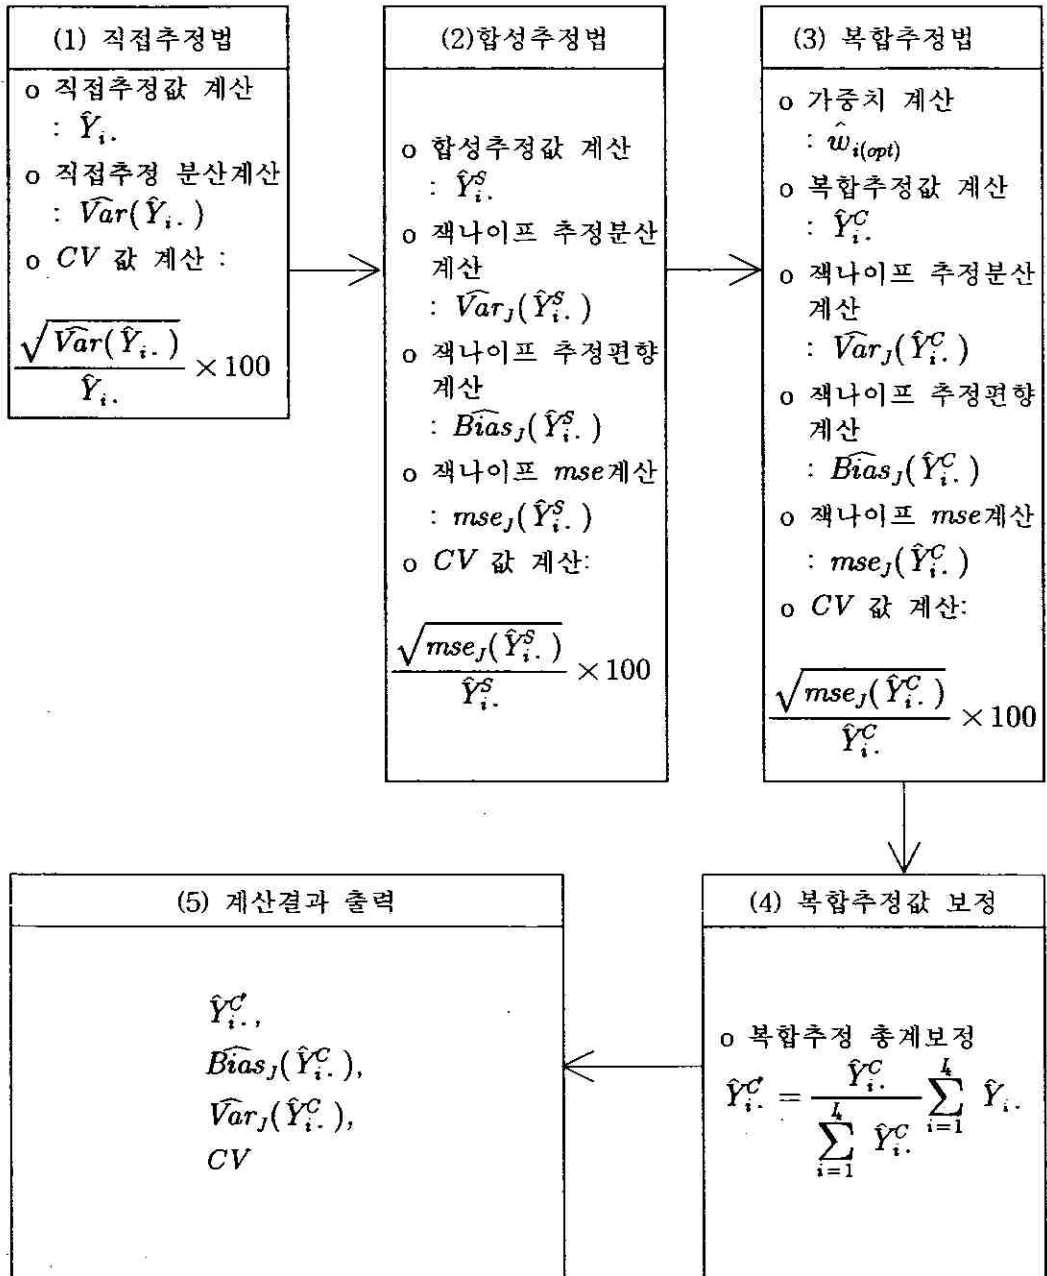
(1) 직접추정법

o 직접추정값 계산 : $\hat{Y}_{i.}$

o 직접추정 분산계산 : $\widehat{Var}(\hat{Y}_{i.})$

o $CV$ 값 계산 :

$\frac{\sqrt{\widehat{Var}(\hat{Y}_{i.})}}{\hat{Y}_{i.}} \times 100$

(2)합성추정법

o 합성추정값 계산 : $\hat{Y}^{S}_{i.}$

o 잭나이프 추정분산 계산 : $\widehat{Var}_{J}(\hat{Y}^{S}_{i.})$

o 잭나이프 추정편향 계산 : $\widehat{Bias}_{J}(\hat{Y}^{S}_{i.})$

o 잭나이프 $mse$계산 : $mse_{J}(\hat{Y}^{S}_{i.})$

o $CV$ 값 계산:

$\frac{\sqrt{mse_{J}(\hat{Y}^{S}_{i.})}}{\hat{Y}^{S}_{i.}} \times 100$

(3) 복합추정법

o 가중치 계산 : $\hat{w}_{i(opt)}$

o 복합추정값 계산 : $\hat{Y}^{C}_{i.}$

o 잭나이프 추정분산 계산 : $\widehat{Var}_{J}(\hat{Y}^{C}_{i.})$

o 잭나이프 추정편향 계산 : $\widehat{Bias}_{J}(\hat{Y}^{C}_{i.})$

o 잭나이프 $mse$계산 : $mse_{J}(\hat{Y}^{C}_{i.})$

o $CV$ 값 계산:

$\frac{\sqrt{mse_{J}(\hat{Y}^{C}_{i.})}}{\hat{Y}^{C}_{i.}} \times 100$

(4) 복합추정값 보정

o 복합추정 총계보정

$\hat{Y}^{C'}_{i.} = \frac{\hat{Y}^{C}_{i.}}{\sum_{i=1}^{I_k} \hat{Y}^{C}_{i.}} \sum_{i=1}^{I_k} \hat{Y}_{i.}$

(5) 계산결과 출력

$\hat{Y}^{C'}_{i.}$,
$\widehat{Bias}_{J}(\hat{Y}^{C}_{i.})$,
$\widehat{Var}_{J}(\hat{Y}^{C}_{i.})$,
$CV$